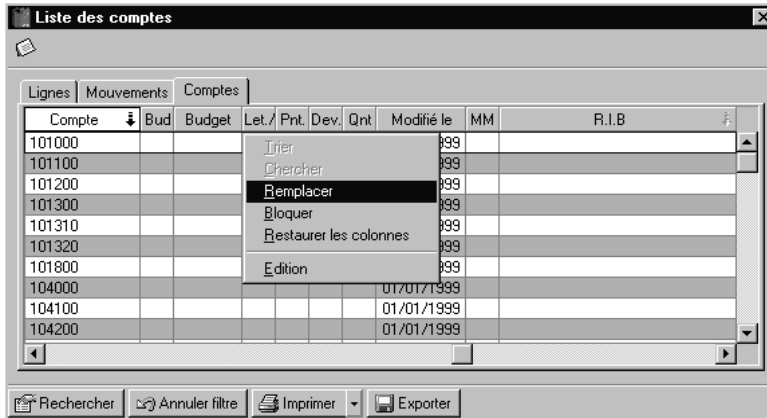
Liste des comptes

Lignes | Mouvements | Comptes

| Compte | Bud | Budget | Let./ | Pnt. | Dev. | Qnt | Modifié le | MM | R.I.B |
|---|---|---|---|---|---|---|---|---|---|
| 101000 | | | | | | | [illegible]999 | | |
| 101100 | | | | | | | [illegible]999 | | |
| 101200 | | | | | | | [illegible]999 | | |
| 101300 | | | | | | | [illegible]999 | | |
| 101310 | | | | | | | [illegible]999 | | |
| 101320 | | | | | | | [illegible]999 | | |
| 101800 | | | | | | | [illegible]999 | | |
| 104000 | | | | | | | 01/01/1999 | | |
| 104100 | | | | | | | 01/01/1999 | | |
| 104200 | | | | | | | 01/01/1999 | | |

Trier
Chercher
Remplacer
Bloquer
Restaurer les colonnes
Edition

Rechercher | Annuler filtre | Imprimer | Exporter